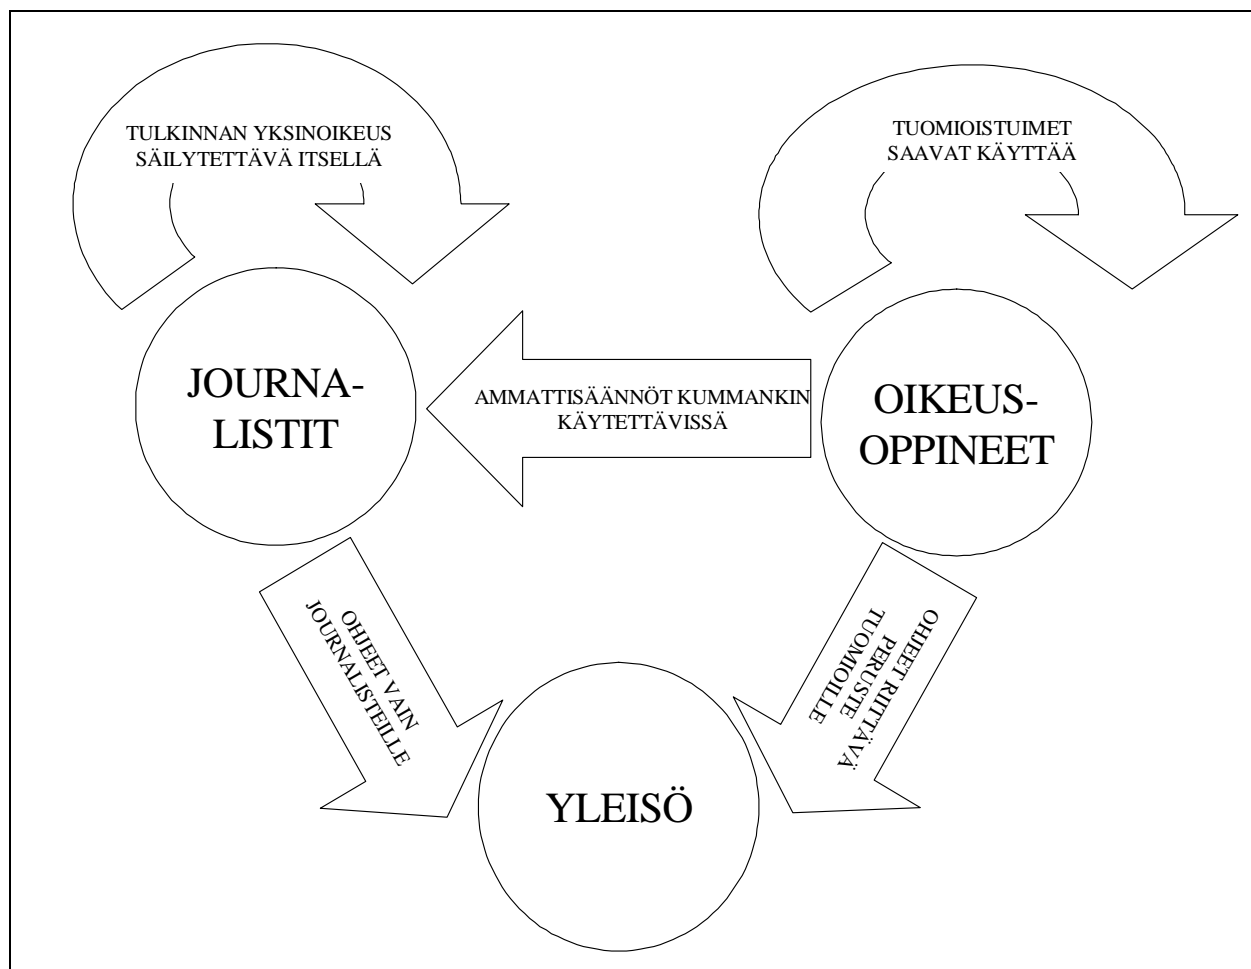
TULKINNAN YKSINOIKEUS SÄILYTETTÄVÄ ITSELLÄ

TUOMIOISTUIMET SAAVAT KÄYTTÄÄ

JOURNA-LISTIT

AMMATTISÄÄNNÖT KUMMANKIN KÄYTETTÄVISSÄ

OIKEUS-OPPINEET

OHJEET VAIN JOURNALISTEILLE

OHJEET RIITTÄVÄ PERUSTE TUOMIOILLE

YLEISÖ